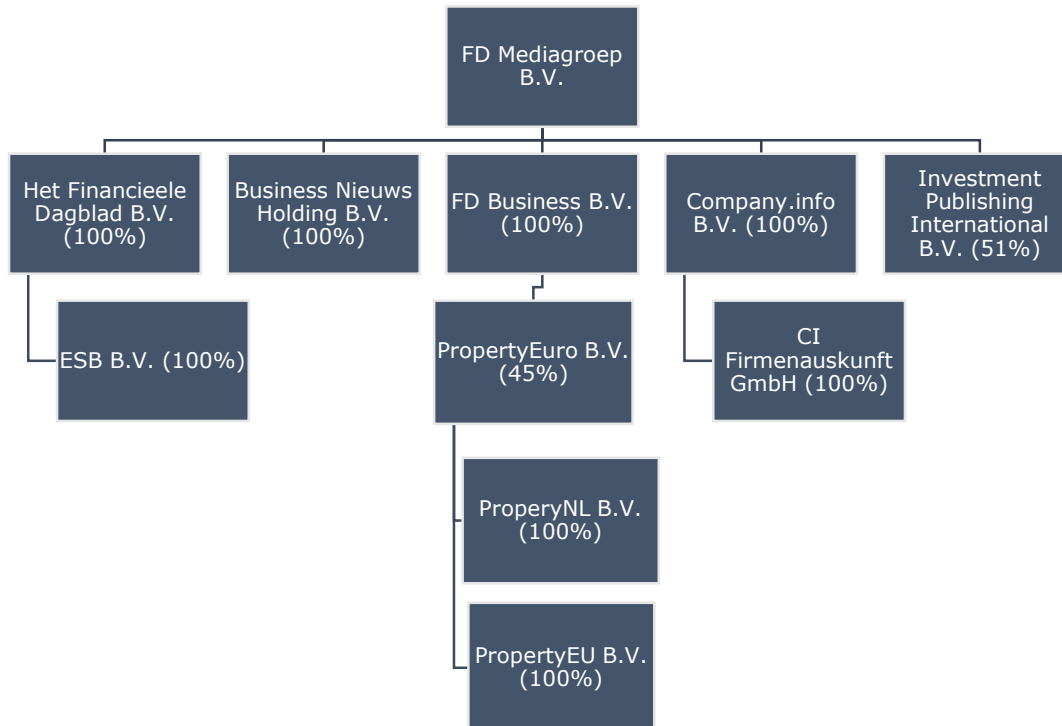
FD Mediagroep B.V.

Het Financieele Dagblad B.V. (100%)

ESB B.V. (100%)

Business Nieuws Holding B.V. (100%)

FD Business B.V. (100%)

PropertyEuro B.V. (45%)

ProperyNL B.V. (100%)

PropertyEU B.V. (100%)

Company.info B.V. (100%)

CI Firmenauskunft GmbH (100%)

Investment Publishing International B.V. (51%)